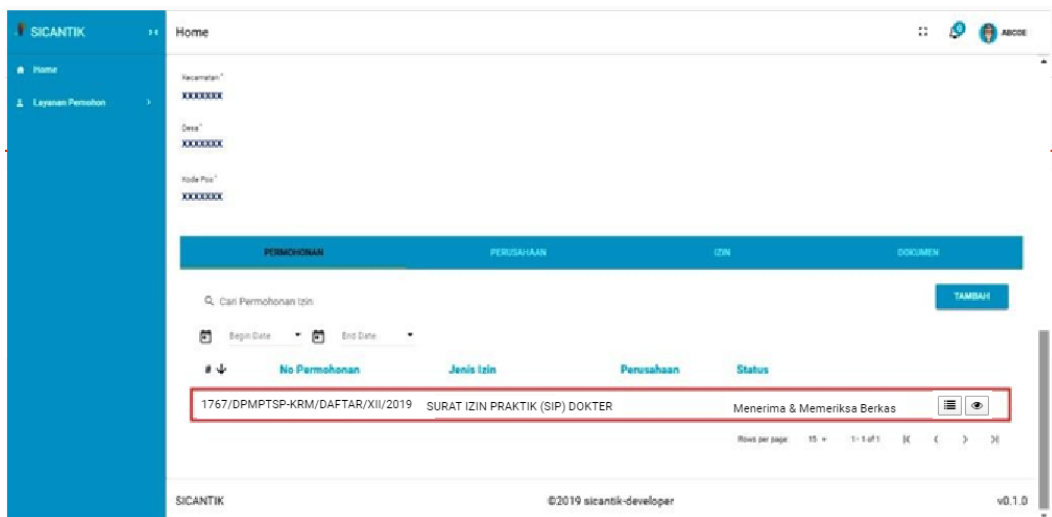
SICANTIK

Home

Layanan Pemohon

Home

ABCDE

Kecamatan *
XXXXXXX

Desa *
XXXXXXX

Kode Pos *
XXXXXXX

PERMOHONAN PERUSAHAAN IZIN DOKUMEN

Cari Permohonan Izin

TAMBAH

Begin Date End Date

| # | No Permohonan | Jenis Izin | Perusahaan | Status |
|---|---|---|---|---|
| | 1767/DPMPTSP-KRM/DAFTAR/XII/2019 | SURAT IZIN PRAKTIK (SIP) DOKTER | | Menerima & Memeriksa Berkas |

Rows per page: 15 1-1 of 1

SICANTIK ©2019 sicantik-developer v0.1.0